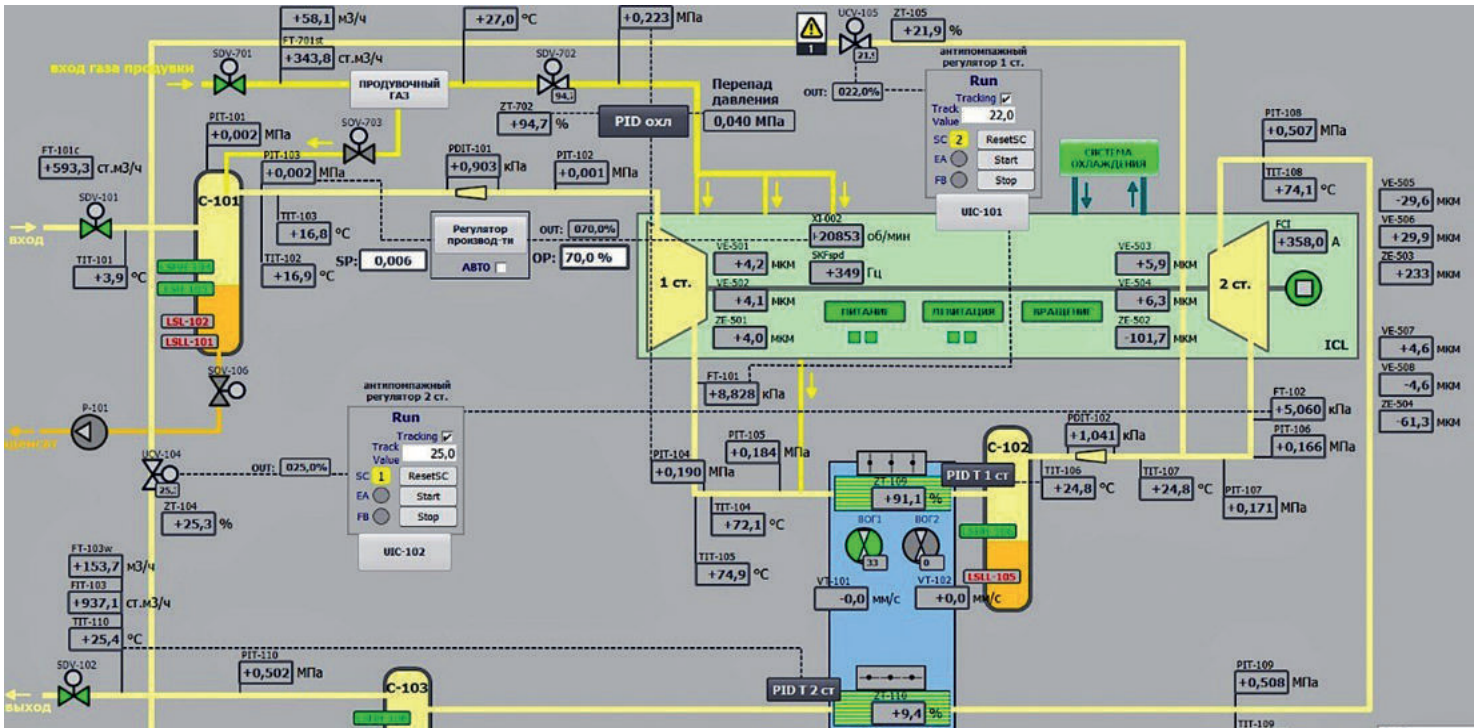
+58,1 м3/ч
FT-701st
+343,8 ст.м3/ч
+27,0 °С
+0,223 МПа
UCV-105
ZT-105
+21,9 %
1
21,9
вход газа продувки
SDV-701
ПРОДУВОЧНЫЙ ГАЗ
SDV-702
94,7
Перепад давления
0,040 МПа
PID охл
ZT-702
+94,7 %
антипомпажный регулятор 1 ст.
OUT: 022,0%
Run
Tracking
Track Value 22,0
SC 2 ResetSC
EA Start
FB Stop
UIC-101
PIT-101
+0,002 МПа
SDV-703
PIT-103
+0,002 МПа
PDIT-101
+0,903 кПа
PIT-102
+0,001 МПа
FT-101c
+593,3 ст.м3/ч
SDV-101
вход
C-101
TIT-101
+3,9 °С
TIT-103
+16,8 °С
TIT-102
+16,9 °С
SP: 0,006
Регулятор производ-ти
АВТО
OUT: 070,0%
OP: 70,0 %
XI-002
+20853 об/мин
SKFspd
+349 Гц
VE-501
+4,2 мкм
VE-502
+4,1 мкм
ZE-501
+4,0 мкм
1 ст.
ПИТАНИЕ
ЛЕВИТАЦИЯ
ВРАЩЕНИЕ
СИСТЕМА ОХЛАЖДЕНИЯ
VE-503
+5,9 мкм
VE-504
+6,3 мкм
ZE-502
-101,7 мкм
2 ст.
ICL
PIT-108
+0,507 МПа
TIT-108
+74,1 °С
FCI
+358,0 А
VE-505
-29,6 мкм
VE-506
+29,9 мкм
ZE-503
+233 мкм
VE-507
+4,6 мкм
VE-508
-4,6 мкм
ZE-504
-61,3 мкм
LSL-102
LSLL-101
SDV-106
P-101
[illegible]денсат
антипомпажный регулятор 2 ст.
Run
Tracking
Track Value 25,0
SC 1 ResetSC
EA Start
FB Stop
UIC-102
UCV-104
25,3
OUT: 025,0%
ZT-104
+25,3 %
FT-101
+8,828 кПа
PIT-104
+0,190 МПа
PIT-105
+0,184 МПа
TIT-104
+72,1 °С
TIT-105
+74,9 °С
ZT-109
+91,1 %
PID T 1 ст
ВОГ1
ВОГ2
33
0
VT-101
-0,0 мм/с
VT-102
+0,0 мм/с
C-102
LSLL-105
PDIT-102
+1,041 кПа
FT-102
+5,060 кПа
PIT-106
+0,166 МПа
TIT-106
+24,8 °С
TIT-107
+24,8 °С
PIT-107
+0,171 МПа
FT-103w
+153,7 м3/ч
FIT-103
+937,1 ст.м3/ч
TIT-110
+25,4 °С
SDV-102
выход
PIT-110
+0,502 МПа
C-103
PID T 2 ст
ZT-110
+9,4 %
PIT-109
+0,508 МПа
TIT-109